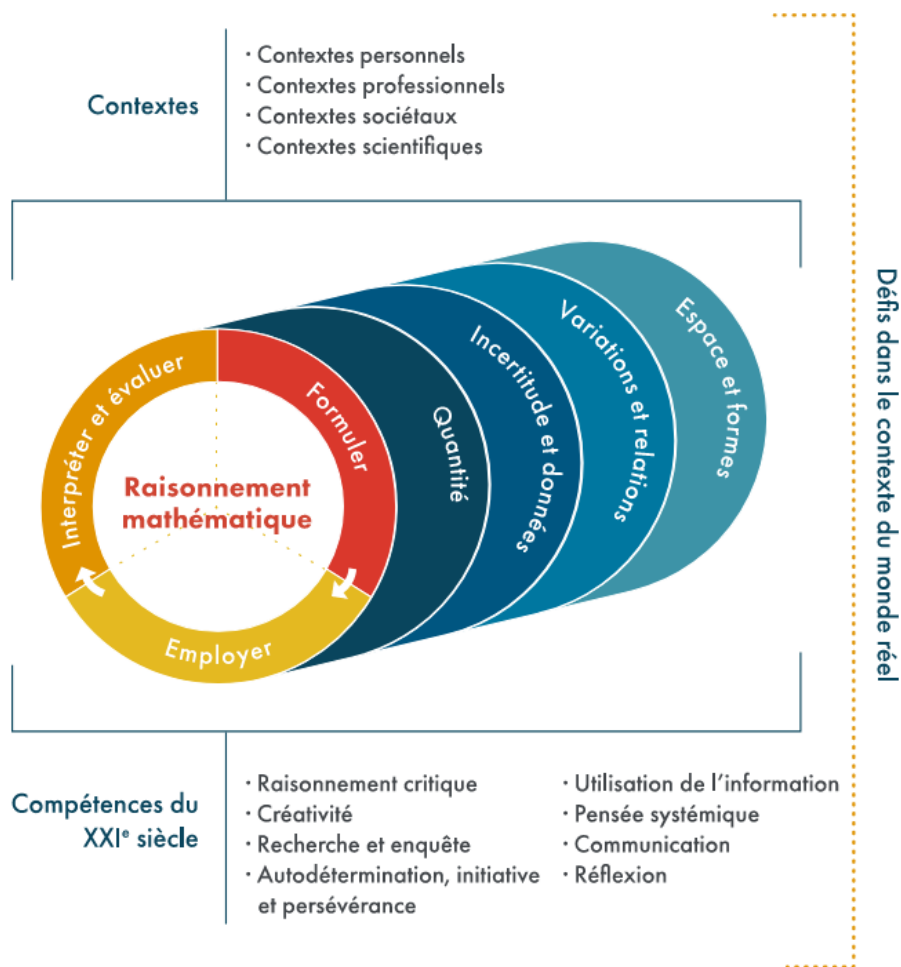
Contextes

· Contextes personnels
· Contextes professionnels
· Contextes sociétaux
· Contextes scientifiques

Interpréter et évaluer
Formuler
Employer
Raisonnement mathématique
Quantité
Incertitude et données
Variations et relations
Espace et formes

Défis dans le contexte du monde réel

Compétences du XXI$^{e}$ siècle

· Raisonnement critique
· Créativité
· Recherche et enquête
· Autodétermination, initiative et persévérance

· Utilisation de l'information
· Pensée systémique
· Communication
· Réflexion